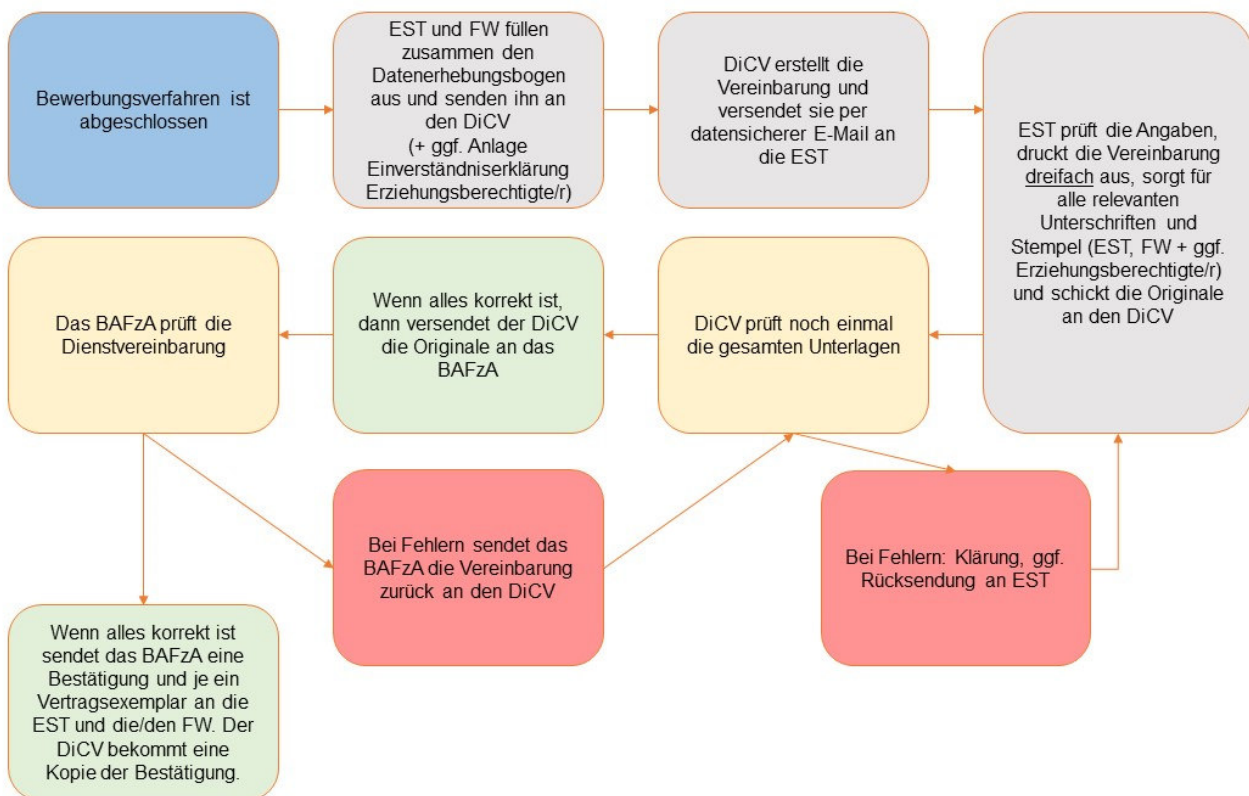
Bewerbungsverfahren ist abgeschlossen

EST und FW füllen zusammen den Datenerhebungsbogen aus und senden ihn an den DiCV (+ ggf. Anlage Einverständniserklärung Erziehungsberechtigte/r)

DiCV erstellt die Vereinbarung und versendet sie per datensicherer E-Mail an die EST

EST prüft die Angaben, druckt die Vereinbarung dreifach aus, sorgt für alle relevanten Unterschriften und Stempel (EST, FW + ggf. Erziehungsberechtigte/r) und schickt die Originale an den DiCV

DiCV prüft noch einmal die gesamten Unterlagen

Wenn alles korrekt ist, dann versendet der DiCV die Originale an das BAFzA

Das BAFzA prüft die Dienstvereinbarung

Bei Fehlern sendet das BAFzA die Vereinbarung zurück an den DiCV

Bei Fehlern: Klärung, ggf. Rücksendung an EST

Wenn alles korrekt ist sendet das BAFzA eine Bestätigung und je ein Vertragsexemplar an die EST und die/den FW. Der DiCV bekommt eine Kopie der Bestätigung.